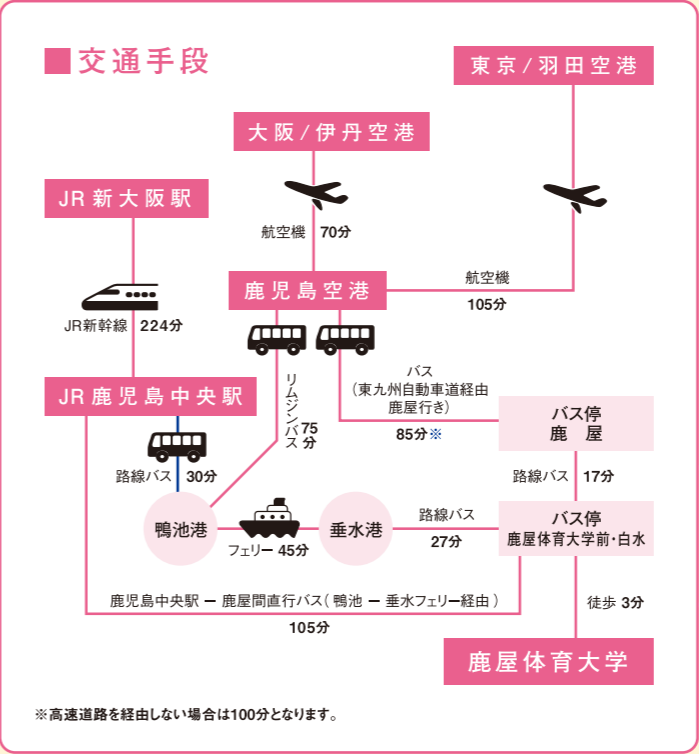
■交通手段

東京/羽田空港

大阪/伊丹空港

JR新大阪駅

航空機 70分

鹿児島空港

航空機
105分

JR新幹線 224分

リムジンバス 75分

バス
(東九州自動車道経由
鹿屋行き)
85分※

JR鹿児島中央駅

バス停
鹿屋

路線バス 30分

路線バス 17分

鴨池港

垂水港

路線バス
27分

バス停
鹿屋体育大学前・白水

フェリー 45分

鹿児島中央駅 ー 鹿屋間直行バス(鴨池 ー 垂水フェリー経由)
105分

徒歩 3分

鹿屋体育大学

※高速道路を経由しない場合は100分となります。